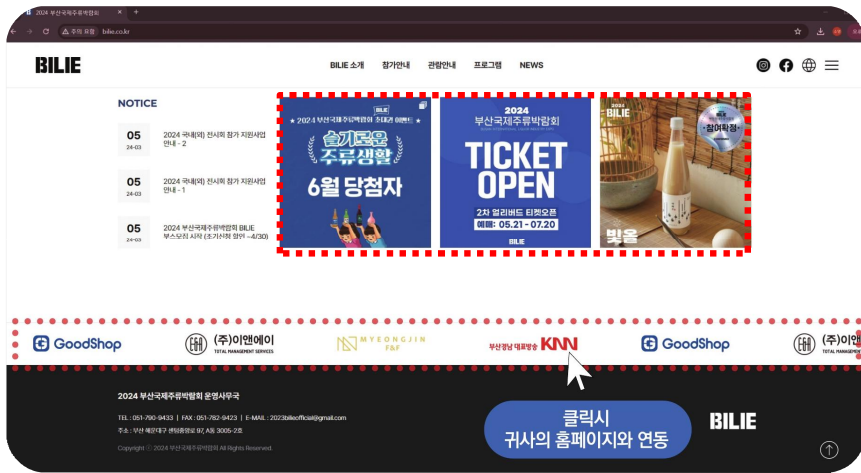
2024 부산국제주류박람회
주의 요함 bilie.co.kr

BILIE

BILIE 소개 참가안내 관람안내 프로그램 NEWS

NOTICE

05
24-03
2024 국내(외) 전시회 참가 지원사업 안내 - 2

05
24-03
2024 국내(외) 전시회 참가 지원사업 안내 - 1

05
24-03
2024 부산국제주류박람회 BILIE 부스모집 시작 (조기신청 할인 ~4/30)

BILIE
★ 2024 부산국제주류박람회 초대권 이벤트 ★
슬기로운 주류생활
6월 당첨자

2024
부산국제주류박람회
TICKET OPEN
2차 얼리버드 티켓오픈
예매: 05.21 - 07.20
BILIE

2024
BILIE
참여확정
빚올

GoodShop
(주)이앤에이
TOTAL MANAGEMENT SERVICES
MYEONGJIN F&F
부산경남 대표방송 KNN
GoodShop
(주)이앤에이
TOTAL MANAGEMENT SERVICES

2024 부산국제주류박람회 운영사무국

TEL : 051-790-9433 | FAX : 051-782-9423 | E-MAIL : 2023bilieofficial@gmail.com
주소 : 부산 해운대구 센텀중앙로 97, A동 3005-2호

Copyright © 2024 부산국제주류박람회 All Rights Reserved.

클릭시
귀사의 홈페이지와 연동

BILIE